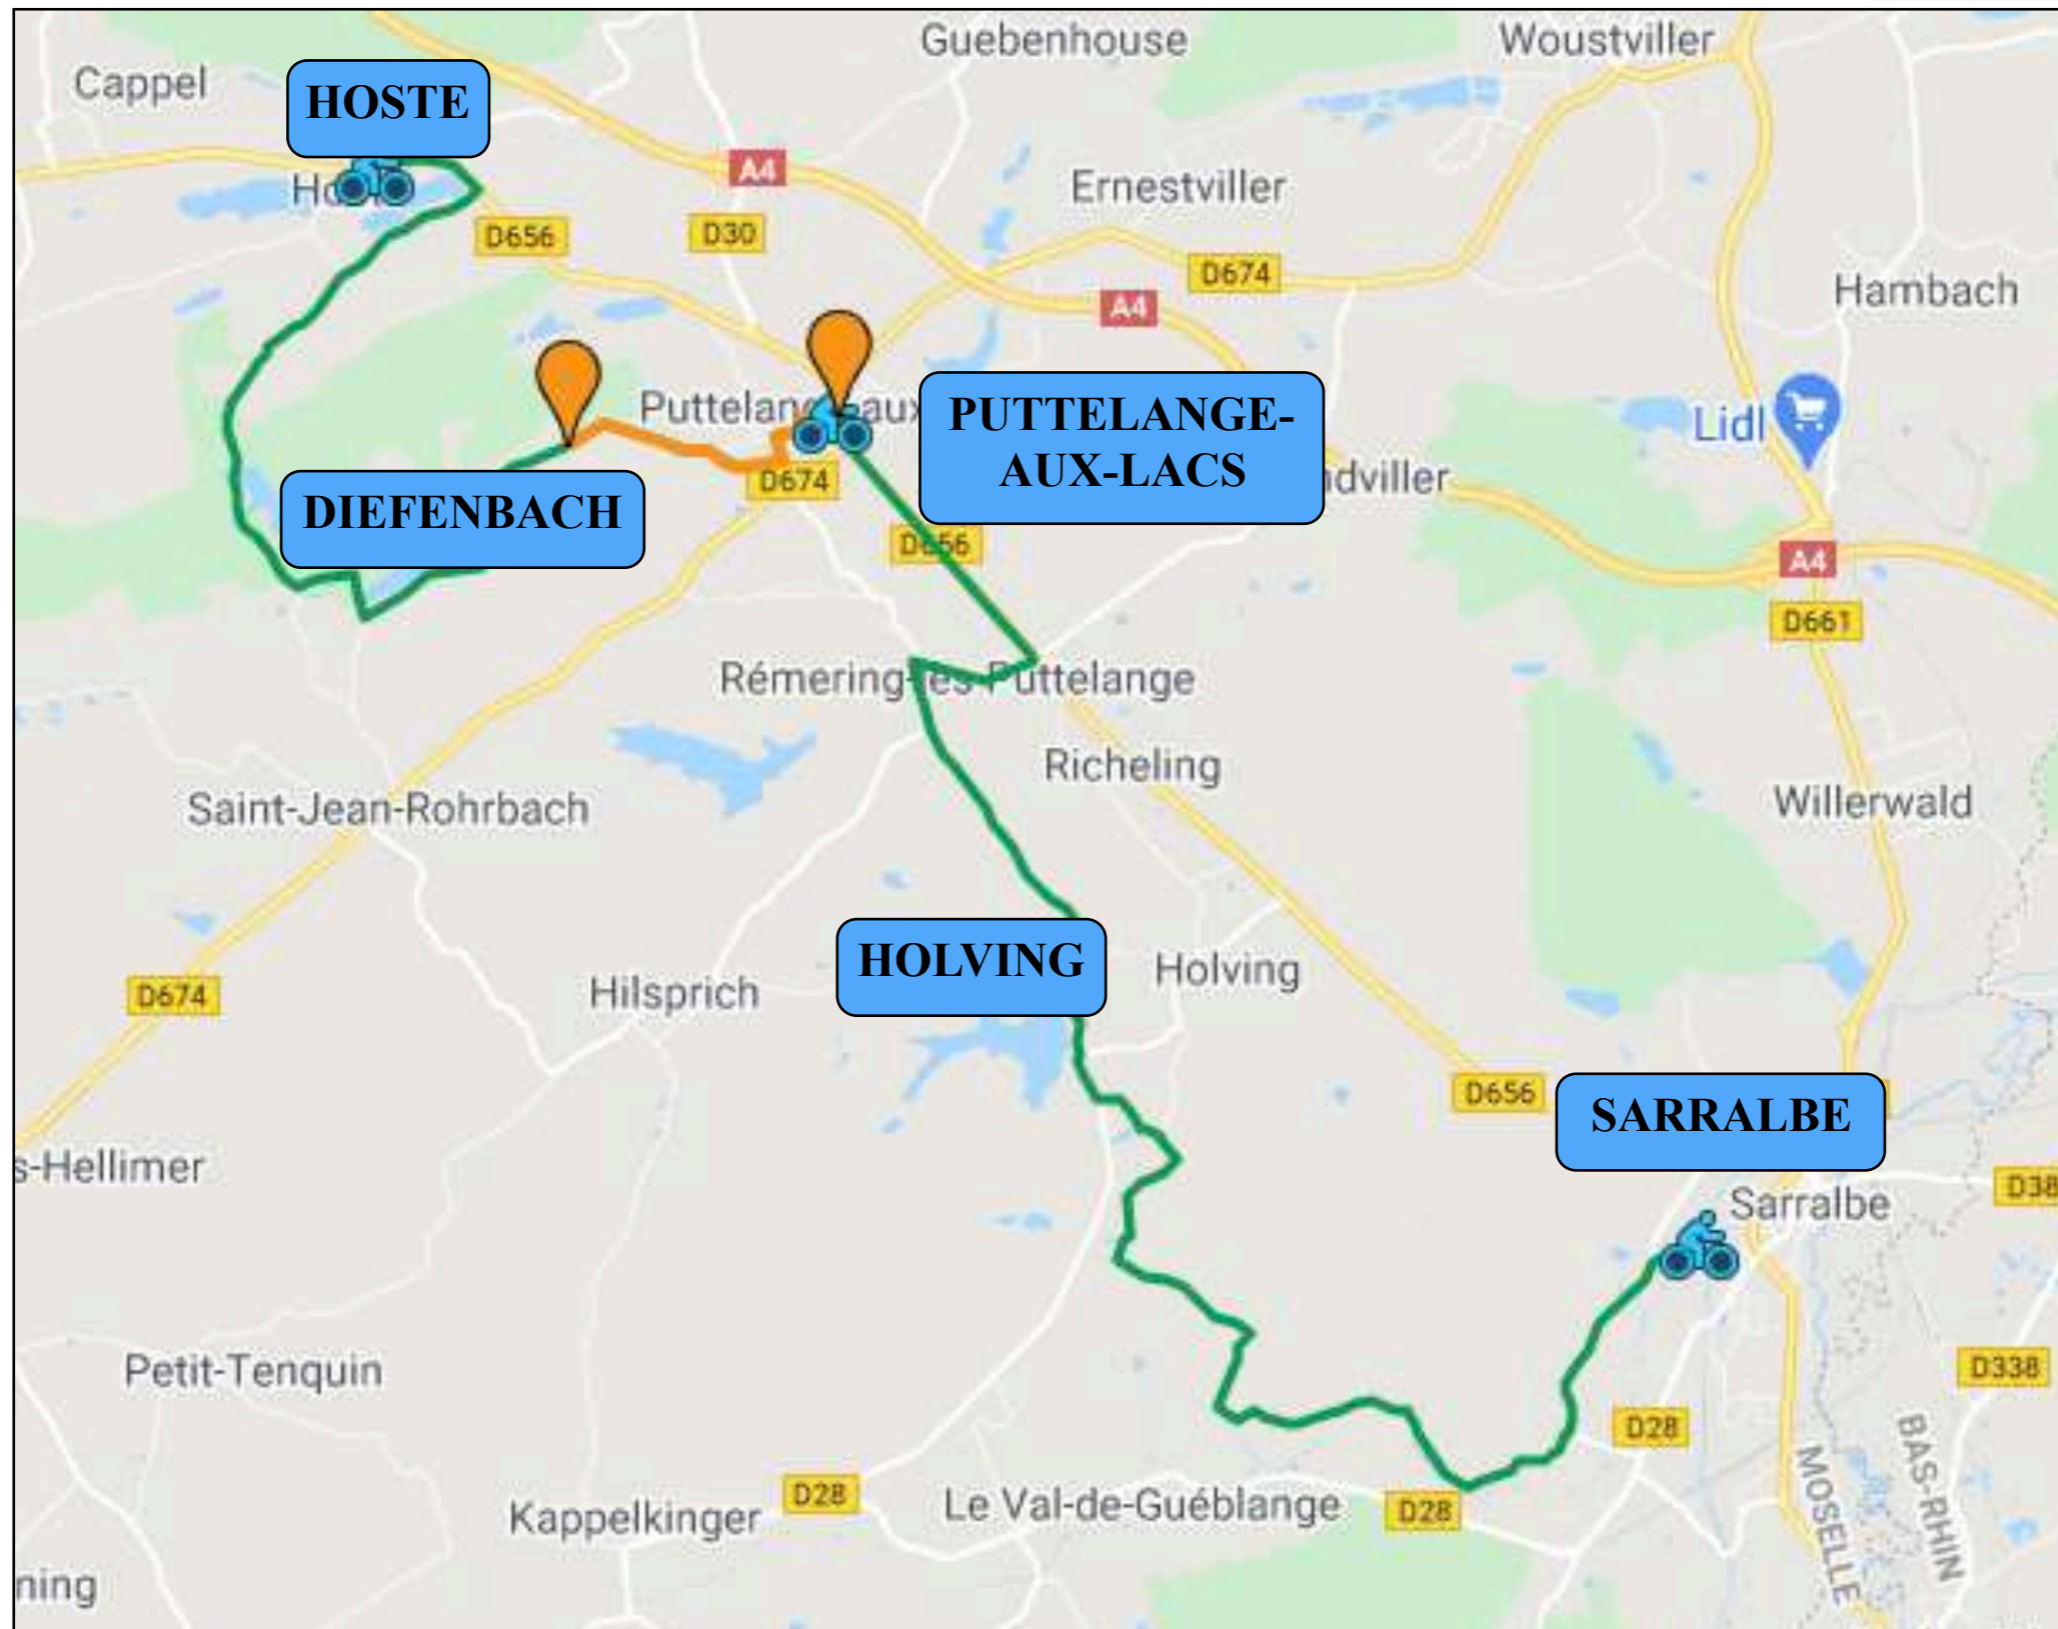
Guebenhouse
Woustviller
Cappel
HOSTE
Ho
A4
D656
D30
Ernestviller
D674
A4
Hambach
Puttelan aux
PUTTELANGE-AUX-LACS
Lidl
dviller
DIEFENBACH
D674
D656
A4
D661
Rémering-lès-Puttelange
Richeling
Saint-Jean-Rohrbach
Willerwald
HOLVING
Holving
D674
Hilsprich
D656
SARRALBE
s-Hellimer
D38
Sarralbe
D338
Petit-Tenquin
D28
D28
Kappelkinger
Le Val-de-Guéblange
D28
MOSELLE
BAS-RHIN
ning